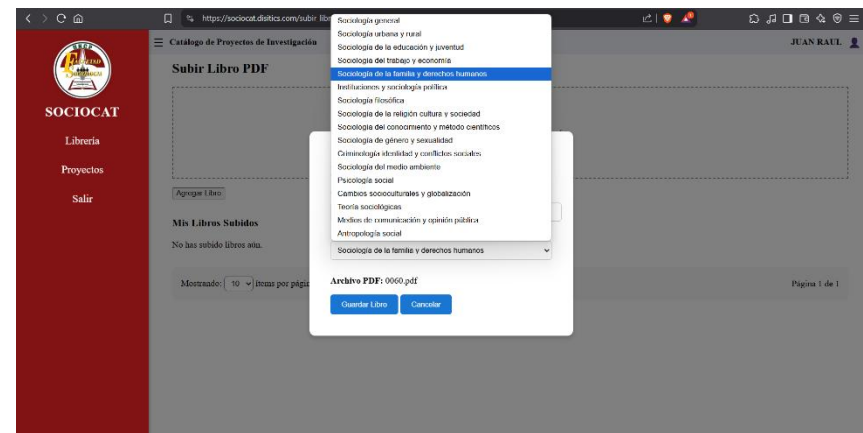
https://sociocat.disitics.com/subir libr

SOCIOCAT

Libreria

Proyectos

Salir

Catálogo de Proyectos de Investigación

JUAN RAUL

Subir Libro PDF

Agregar Libro

Mis Libros Subidos

No has subido libros aún.

Mostrando: 10 items por págin

Página 1 de 1

Sociología general
Sociología urbana y rural
Sociología de la educación y juventud
Sociología del trabajo y economía
Sociología de la familia y derechos humanos
Instituciones y sociología política
Sociología filosófica
Sociología de la religión cultura y sociedad
Sociología del conocimiento y método científicos
Sociología de género y sexualidad
Criminología identidad y conflictos sociales
Sociología del medio ambiente
Psicología social
Cambios socioculturales y globalización
Teoría sociológicas
Medios de comunicación y opinión pública
Antropología social

Sociología de la familia y derechos humanos

Archivo PDF: 0060.pdf

Guardar Libro

Cancelar